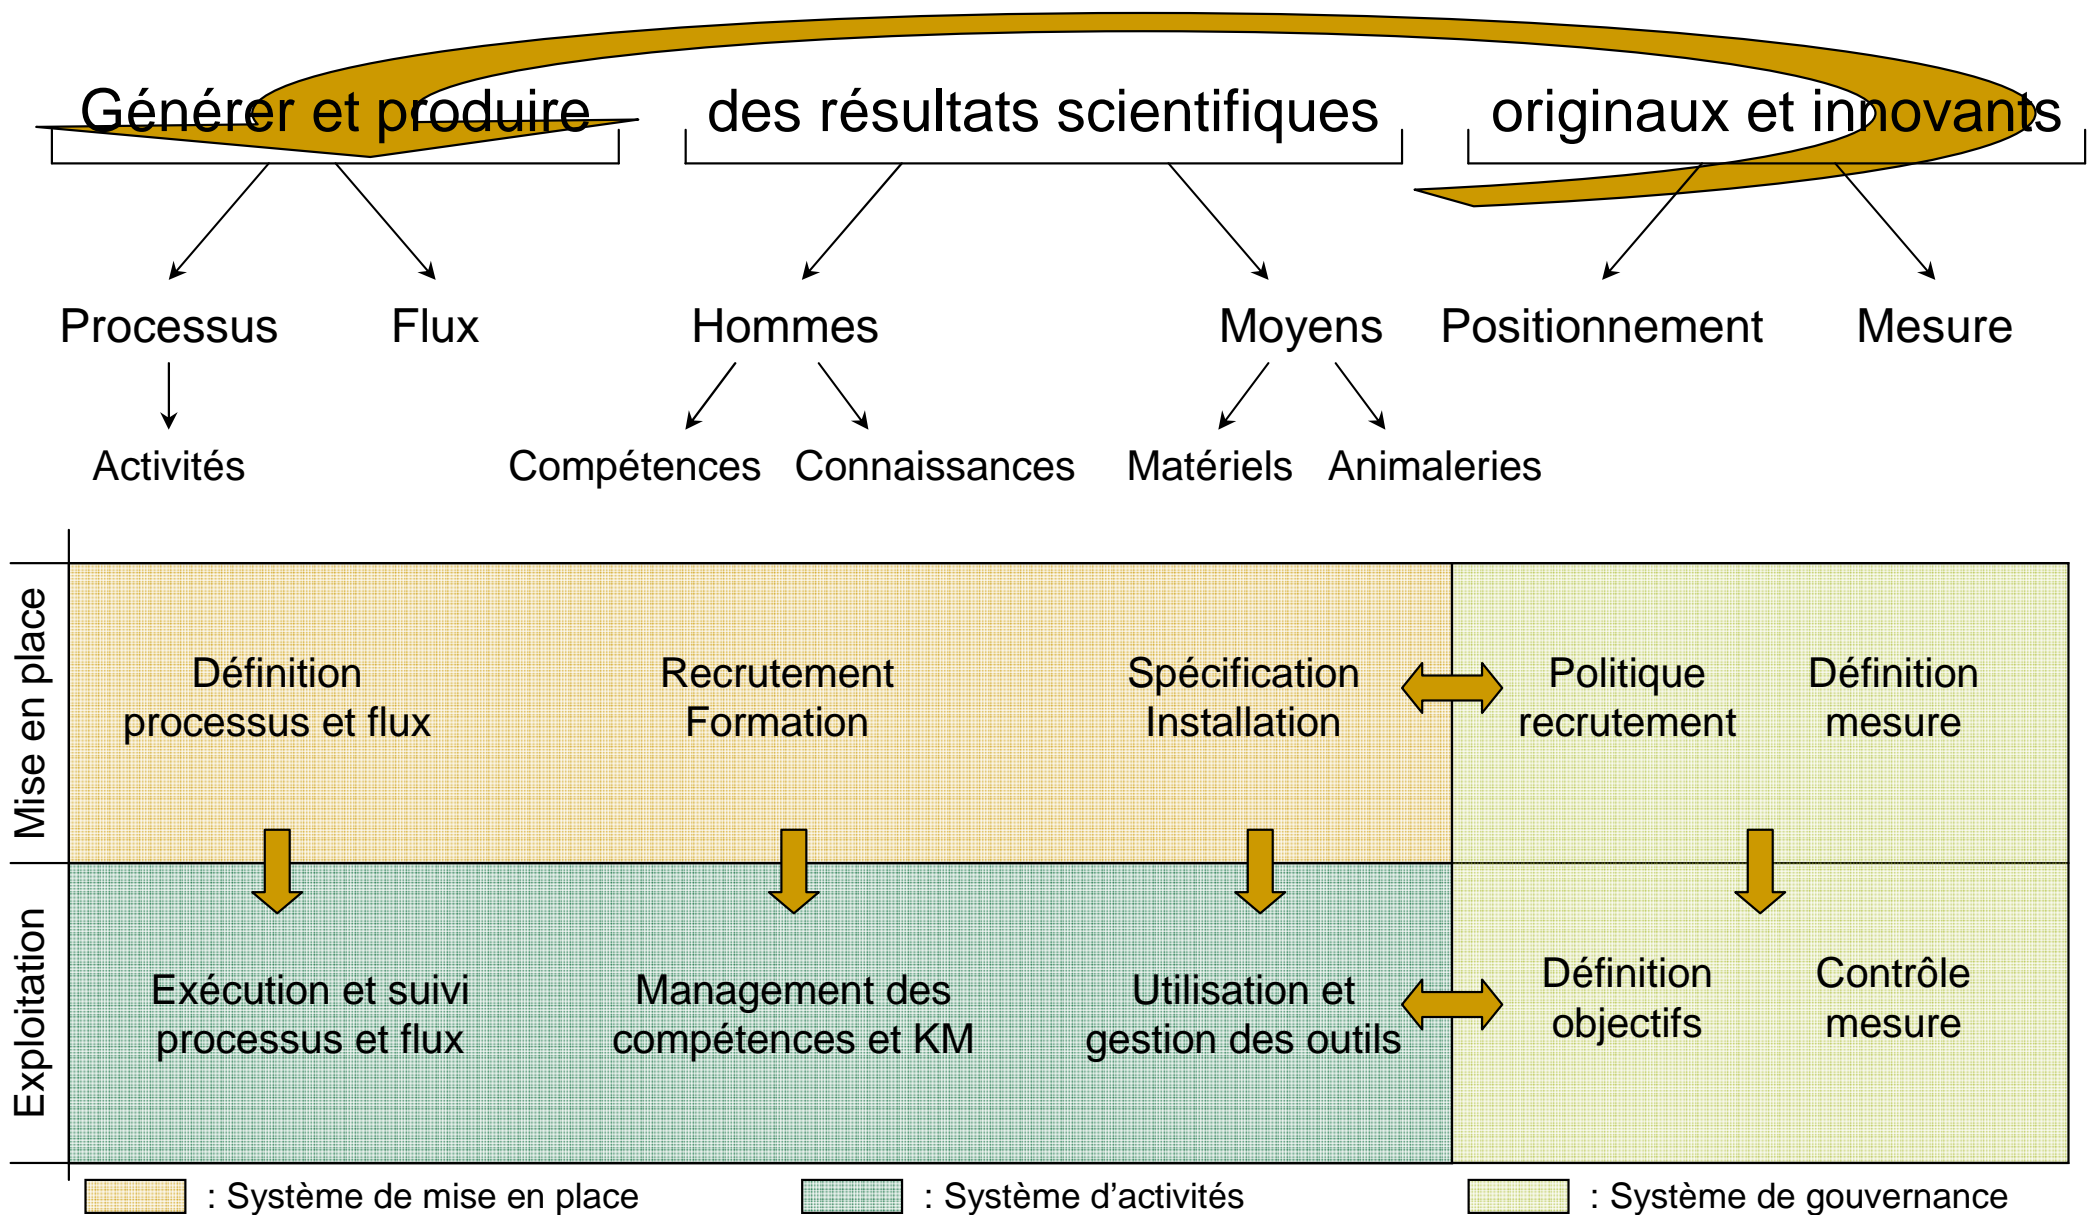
Générer et produire des résultats scientifiques originaux et innovants

Processus Flux Hommes Moyens Positionnement Mesure

Activités Compétences Connaissances Matériels Animaleries

Mise en place

Définition processus et flux

Recrutement Formation

Spécification Installation

Politique recrutement

Définition mesure

Exploitation

Exécution et suivi processus et flux

Management des compétences et KM

Utilisation et gestion des outils

Définition objectifs

Contrôle mesure

: Système de mise en place : Système d'activités : Système de gouvernance